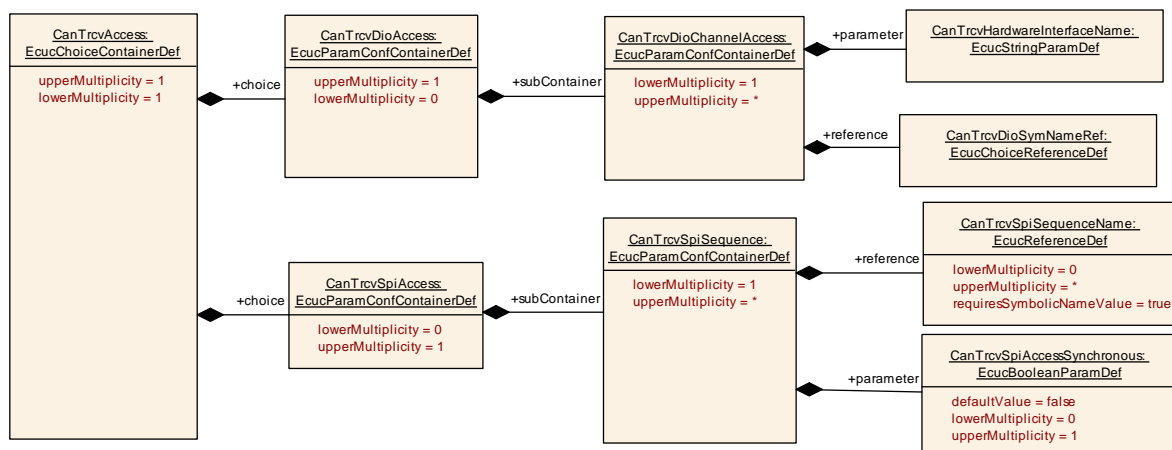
CanTrcvAccess: EcucChoiceContainerDef

upperMultiplicity = 1
lowerMultiplicity = 1

+choice

CanTrcvDioAccess: EcucParamConfContainerDef

upperMultiplicity = 1
lowerMultiplicity = 0

+subContainer

CanTrcvDioChannelAccess: EcucParamConfContainerDef

lowerMultiplicity = 1
upperMultiplicity = *

+parameter

CanTrcvHardwareInterfaceName: EcucStringParamDef

+reference

CanTrcvDioSymNameRef: EcucChoiceReferenceDef

+choice

CanTrcvSpiAccess: EcucParamConfContainerDef

lowerMultiplicity = 0
upperMultiplicity = 1

+subContainer

CanTrcvSpiSequence: EcucParamConfContainerDef

lowerMultiplicity = 1
upperMultiplicity = *

+reference

CanTrcvSpiSequenceName: EcucReferenceDef

lowerMultiplicity = 0
upperMultiplicity = *
requiresSymbolicNameValue = true

+parameter

CanTrcvSpiAccessSynchronous: EcucBooleanParamDef

defaultValue = false
lowerMultiplicity = 0
upperMultiplicity = 1